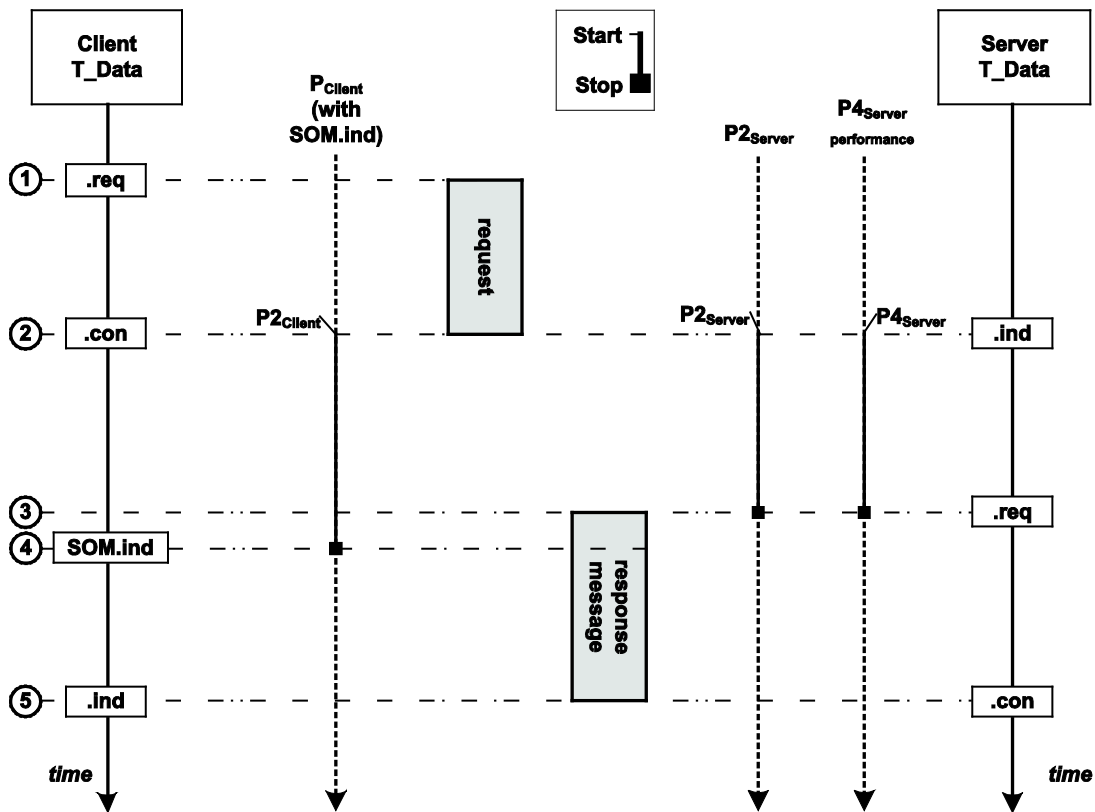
Client
T_Data

$P_{Client}$
(with
SOM.ind)

Start
Stop

$P2_{Server}$

$P4_{Server}$
performance

Server
T_Data

① .req

request

② .con

$P2_{Client}$

$P2_{Server}$

$P4_{Server}$

.ind

③ .req

④ SOM.ind

response
message

⑤ .ind

.con

time

time